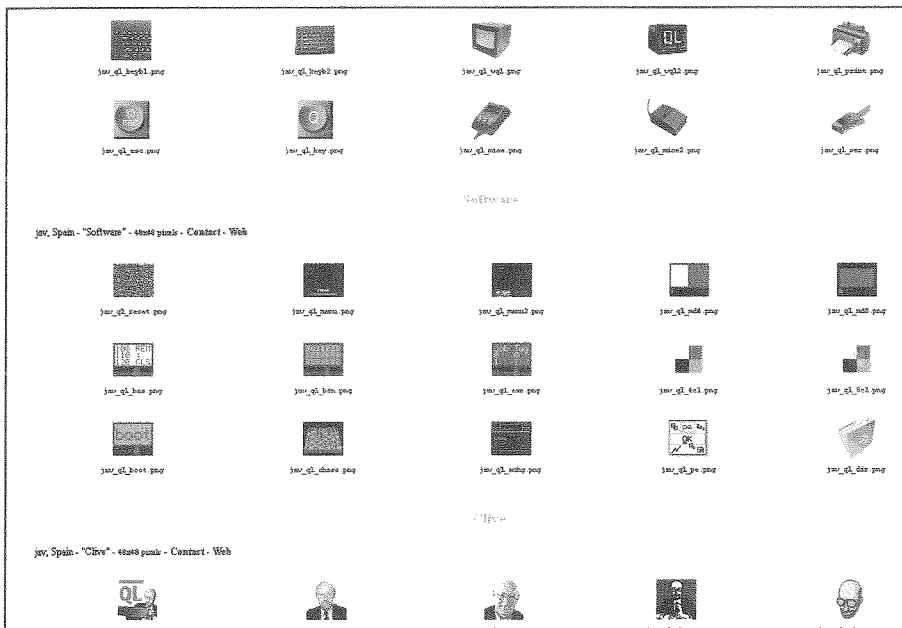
jav_ql_keyb1.png

jav_ql_keyb2.png

jav_ql_vga.png

jav_ql_vga2.png

jav_ql_printer.png

jav_ql_esc.png

jav_ql_key.png

jav_ql_mouse.png

jav_ql_mouse2.png

jav_ql_ser.png

Software

jav, Spain - "Software" - 48x48 pixels - Contact - Web

jav_ql_reset.png

jav_ql_menu.png

jav_ql_menu2.png

jav_ql_md4.png

jav_ql_md8.png

jav_ql_bas.png

jav_ql_bin.png

jav_ql_exe.png

jav_ql_4c1.png

jav_ql_8c2.png

jav_ql_boot.png

jav_ql_chess.png

jav_ql_zxhy.png

jav_ql_pe.png

jav_ql_dir.png

Clive

jav, Spain - "Clive" - 48x48 pixels - Contact - Web